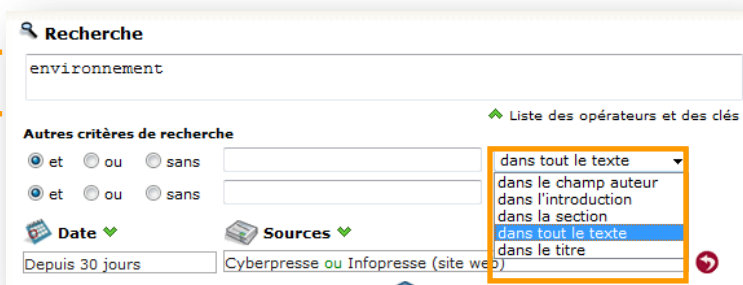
Recherche

environnement

Liste des opérateurs et des clés

Autres critères de recherche

et ou sans

dans tout le texte

et ou sans

dans le champ auteur
dans l'introduction
dans la section
dans tout le texte
dans le titre

Date

Sources

Depuis 30 jours

Cyberpresse ou Infopresse (site web)